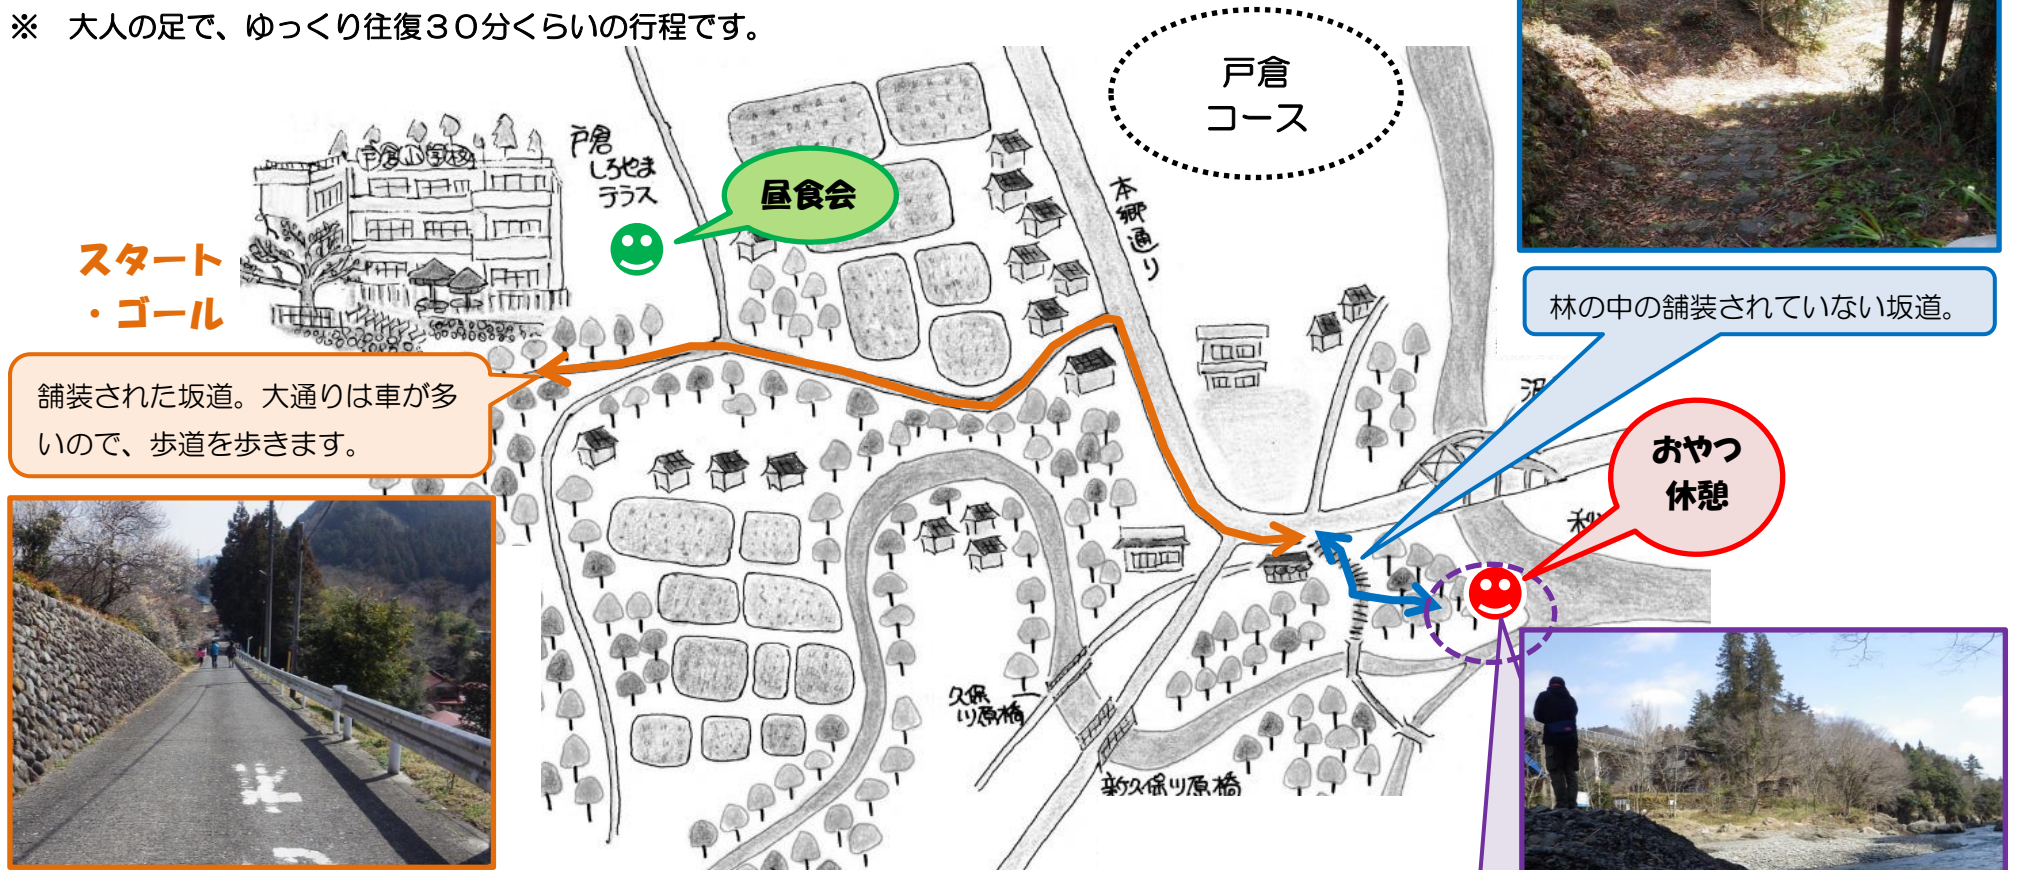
※　大人の足で、ゆっくり往復３０分くらいの行程です。

戸倉
コース

戸倉小学校

戸倉
しろやま
テラス

昼食会

本郷通り

スタート
・ゴール

林の中の舗装されていない坂道。

舗装された坂道。大通りは車が多いので、歩道を歩きます。

おやつ
休憩

久保り原橋

新久保り原橋